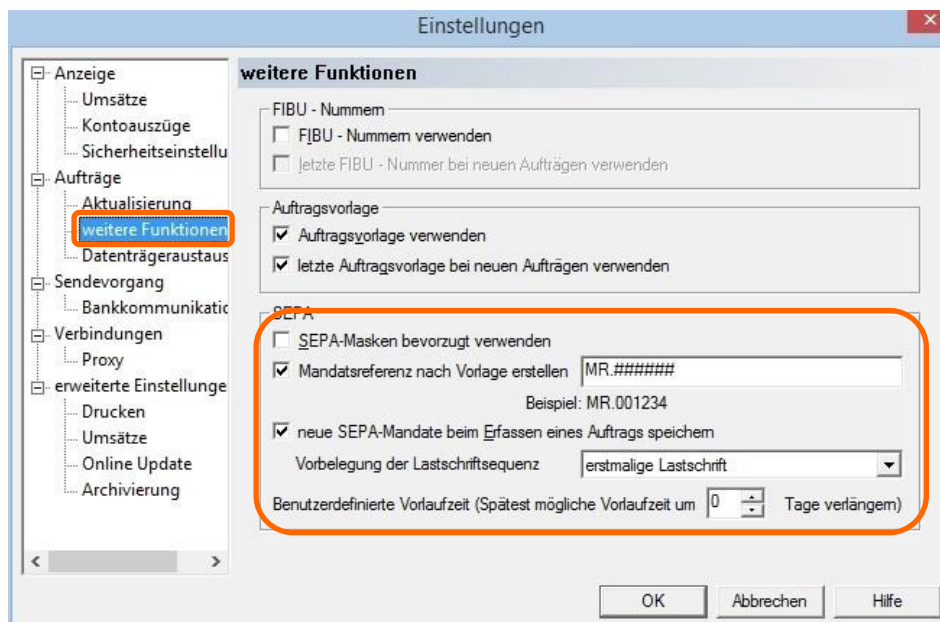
Einstellungen

Anzeige
Umsätze
Kontoauszüge
Sicherheitseinstellu
Aufträge
Aktualisierung
weitere Funktionen
Datenträgeraustaus
Sendevorgang
Bankkommunikatic
Verbindungen
Proxy
erweiterte Einstellunge
Drucken
Umsätze
Online Update
Archivierung

weitere Funktionen

FIBU - Nummern
FIBU - Nummern verwenden
letzte FIBU - Nummer bei neuen Aufträgen verwenden

Auftragsvorlage
Auftragsvorlage verwenden
letzte Auftragsvorlage bei neuen Aufträgen verwenden

SEPA
SEPA-Masken bevorzugt verwenden
Mandatsreferenz nach Vorlage erstellen MR.######
Beispiel: MR.001234
neue SEPA-Mandate beim Erfassen eines Auftrags speichern
Vorbelegung der Lastschriftsequenz erstmalige Lastschrift
Benutzerdefinierte Vorlaufzeit (Spätest mögliche Vorlaufzeit um 0 Tage verlängern)

OK Abbrechen Hilfe